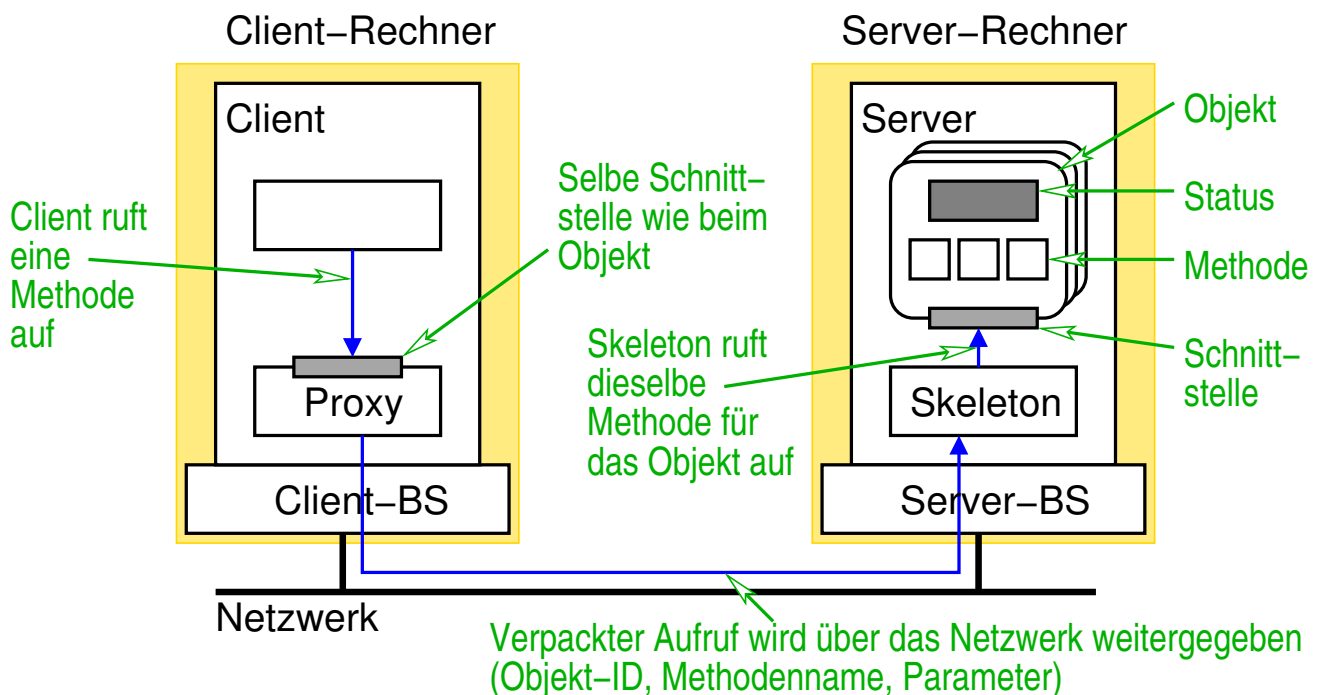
Client−Rechner

Server−Rechner

Client

Server

Objekt

Selbe Schnittstelle wie beim Objekt

Status

Client ruft eine Methode auf

Methode

Skeleton ruft dieselbe Methode für das Objekt auf

Schnittstelle

Proxy

Skeleton

Client−BS

Server−BS

Netzwerk

Verpackter Aufruf wird über das Netzwerk weitergegeben (Objekt−ID, Methodenname, Parameter)